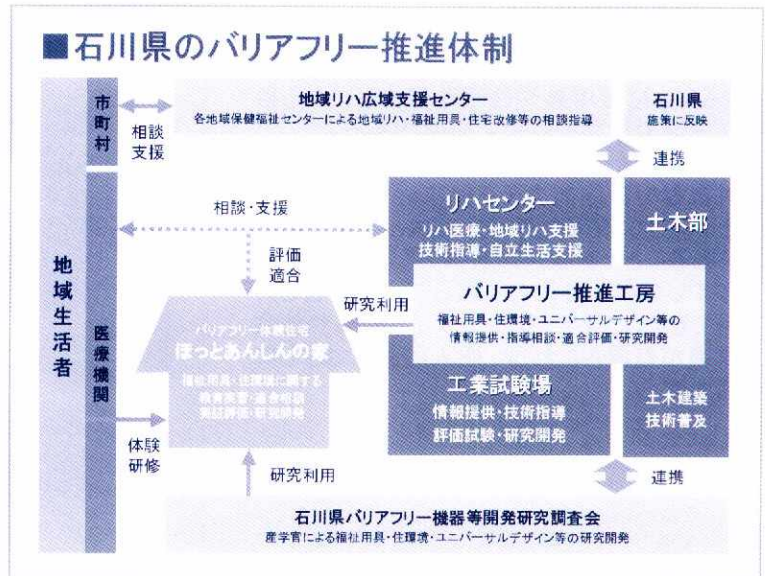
■石川県のバリアフリー推進体制

地域生活者

市町村

相談支援

地域リハ広域支援センター
各地域保健福祉センターによる地域リハ・福祉用具・住宅改修等の相談指導

石川県
施策に反映

連携

医療機関

相談・支援

評価適合

リハセンター
リハ医療・地域リハ支援
技術指導・自立生活支援

土木部

研究利用

バリアフリー推進工房
福祉用具・住環境・ユニバーサルデザイン等の情報提供・指導相談・適合評価・研究開発

バリアフリー体験住宅
ほっとあんしんの家
福祉用具・住環境に関する
教育実習・適合相談
実証評価・研究開発

工業試験場
情報提供・技術指導
評価試験・研究開発

土木建築
技術普及

体験研修

研究利用

連携

石川県バリアフリー機器等開発研究調査会
産学官による福祉用具・住環境・ユニバーサルデザイン等の研究開発